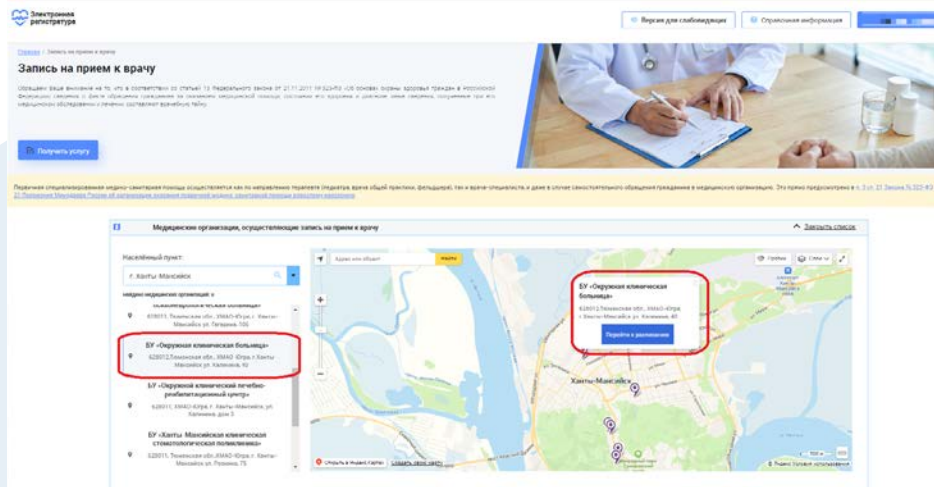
Электронная регистратура

Версия для слабовидящих

Справочная информация

Главная / Запись на прием к врачу

Запись на прием к врачу

Обращаем ваше внимание на то, что в соответствии со статьей 13 Федерального закона от 21.11.2011 N 323-ФЗ «Об основах охраны здоровья граждан в Российской Федерации» сведения о факте обращения гражданина за оказанием медицинской помощи, состоянии его здоровья и диагнозе, иные сведения, полученные при его медицинском обследовании и лечении, составляют врачебную тайну.

Получить услугу

Первичная специализированная медико-санитарная помощь осуществляется как по направлению терапевта (педиатра, врача общей практики, фельдшера), так и врачей-специалистов, и даже в случае самостоятельного обращения гражданина в медицинскую организацию. Это прямо предусмотрено в ч. 2 ст. 21 Закона N 323-ФЗ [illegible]

Медицинские организации, осуществляющие запись на прием к врачу

Закрыть список

Населённый пункт:

г. Ханты-Мансийск

Найдено медицинских организаций: 6

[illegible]

628011, Тюменская обл., ХМАО-Югра, г. Ханты-Мансийск ул. Пегадина 10Б

БУ «Окружная клиническая больница»

628012,Тюменская обл., ХМАО Югра, г.Ханты-Мансийск ул. Калинина, 40

БУ «Окружной клинический лечебно-реабилитационный центр»

628011, ХМАО-Югра, г. Ханты-Мансийск, ул. Калинина, дом 3

БУ «Ханты-Мансийская клиническая стоматологическая поликлиника»

628011, Тюменская обл., ХМАО-Югра г. Ханты-Мансийск ул. Рознина, 75

Адрес или объект

Найти

Пробки

Слои

БУ «Окружная клиническая больница»

628012,Тюменская обл., ХМАО-Югра, г.Ханты-Мансийск ул. Калинина, 40

Перейти к расписанию

Ханты-Мансийск

Открыть в Яндекс.Картах

Создать свою карту

Яндекс Условия использования